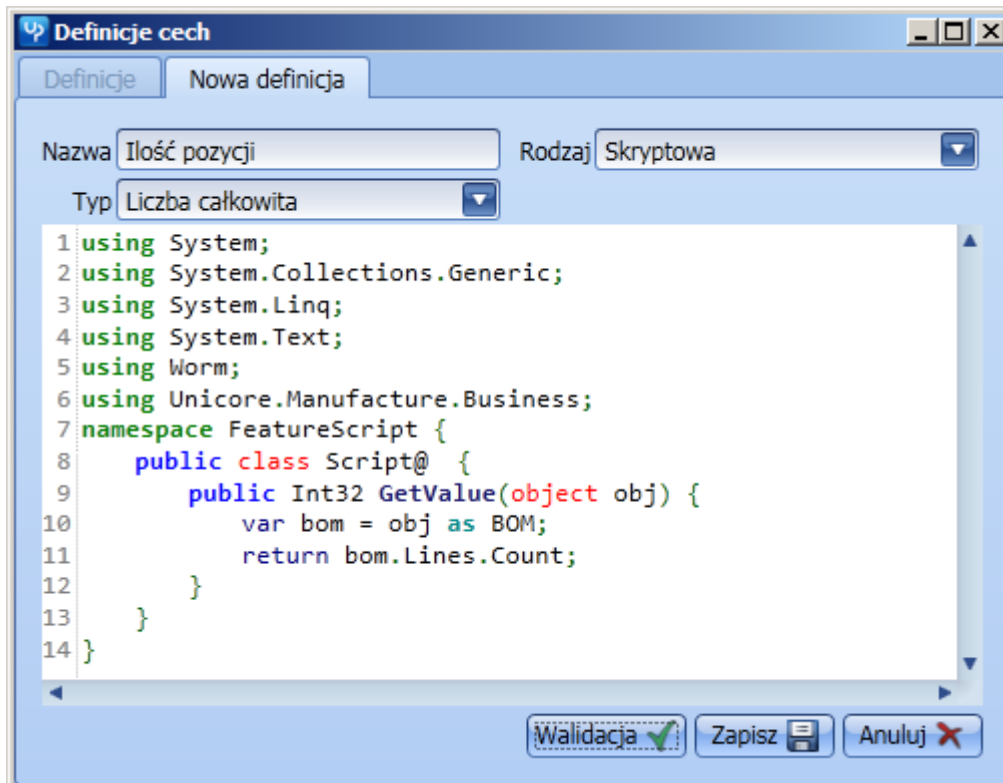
Definicje cech

Definicje | Nowa definicja

Nazwa Ilość pozycji
Rodzaj Skryptowa
Typ Liczba całkowita

1 using System;
2 using System.Collections.Generic;
3 using System.Linq;
4 using System.Text;
5 using Worm;
6 using Unicore.Manufacture.Business;
7 namespace FeatureScript {
8     public class Script@  {
9         public Int32 GetValue(object obj) {
10            var bom = obj as BOM;
11            return bom.Lines.Count;
12        }
13    }
14 }

Walidacja | Zapisz | Anuluj